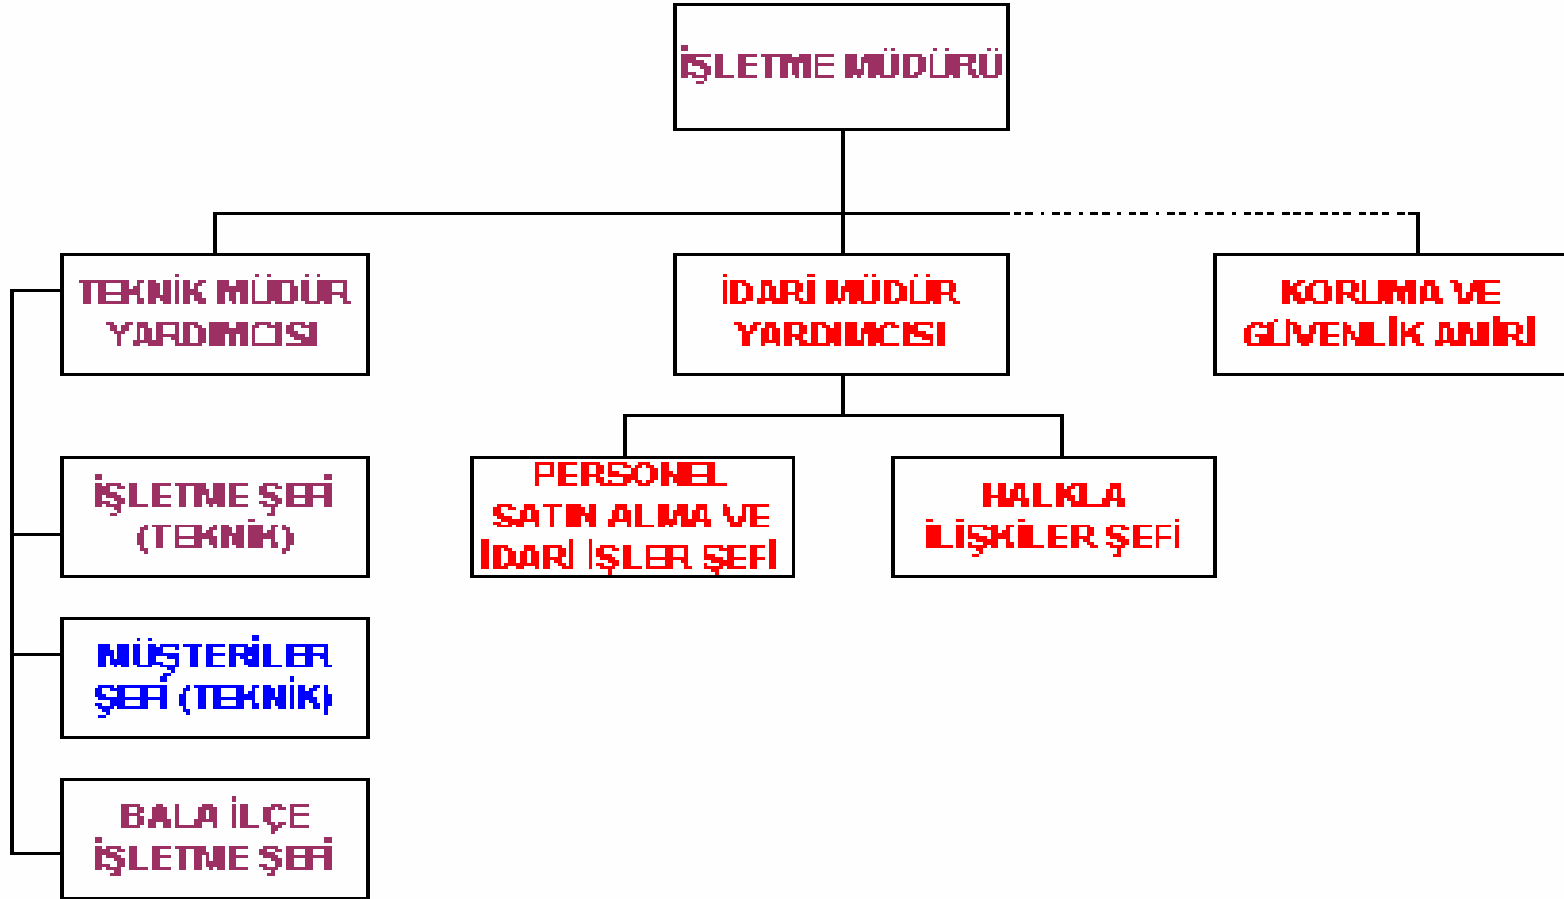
İŞLETME MÜDÜRÜ

TEKNİK MÜDÜR YARDIMCISI

İDARİ MÜDÜR YARDIMCISI

KORUMA VE GÜVENLİK AMİRİ

İŞLETME ŞEFİ (TEKNİK)

PERSONEL SATIN ALMA VE İDARİ İŞLER ŞEFİ

HALKLA İLİŞKİLER ŞEFİ

MÜŞTERİLER ŞEFİ (TEKNİK)

BALA İLÇE İŞLETME ŞEFİ